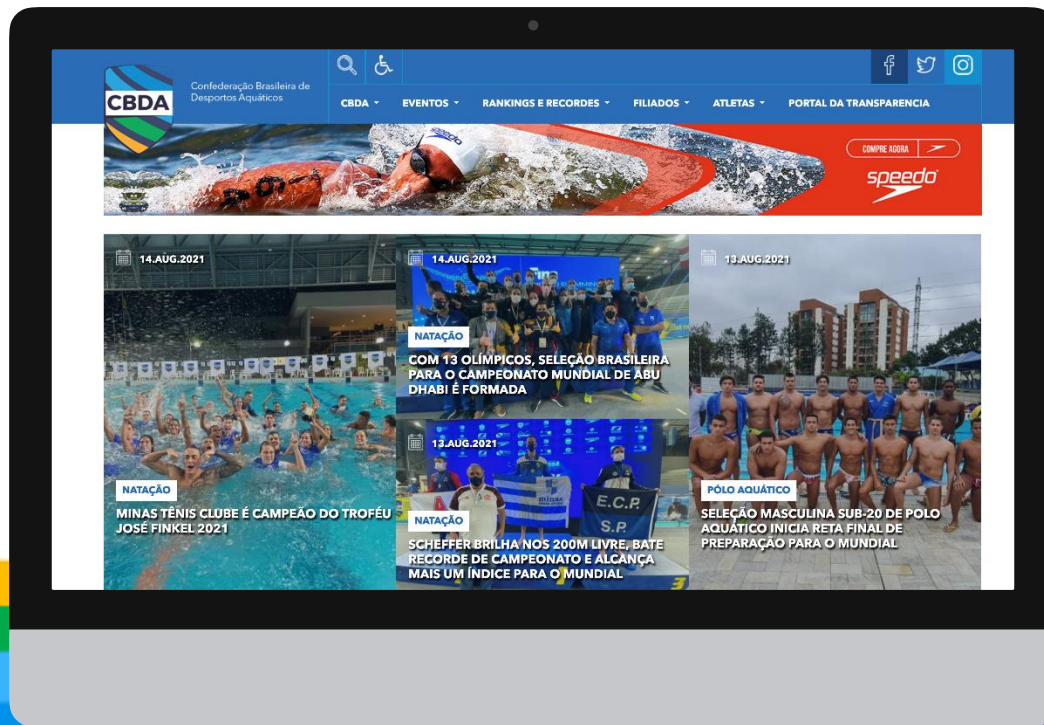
CBDA Confederação Brasileira de Desportos Aquáticos

CBDA ˅ EVENTOS ˅ RANKINGS E RECORDES ˅ FILIADOS ˅ ATLETAS ˅ PORTAL DA TRANSPARENCIA

speedo

COMPRE AGORA

speedo

14.AUG.2021

NATAÇÃO

MINAS TÊNIS CLUBE É CAMPEÃO DO TROFÉU JOSÉ FINKEL 2021

14.AUG.2021

NATAÇÃO

COM 13 OLÍMPICOS, SELEÇÃO BRASILEIRA PARA O CAMPEONATO MUNDIAL DE ABU DHABI É FORMADA

13.AUG.2021

E.C.P

S.P

NATAÇÃO

SCHEFFER BRILHA NOS 200M LIVRE, BATE RECORDE DE CAMPEONATO E ALCANÇA MAIS UM ÍNDICE PARA O MUNDIAL

13.AUG.2021

PÓLO AQUÁTICO

SELEÇÃO MASCULINA SUB-20 DE POLO AQUÁTICO INICIA RETA FINAL DE PREPARAÇÃO PARA O MUNDIAL